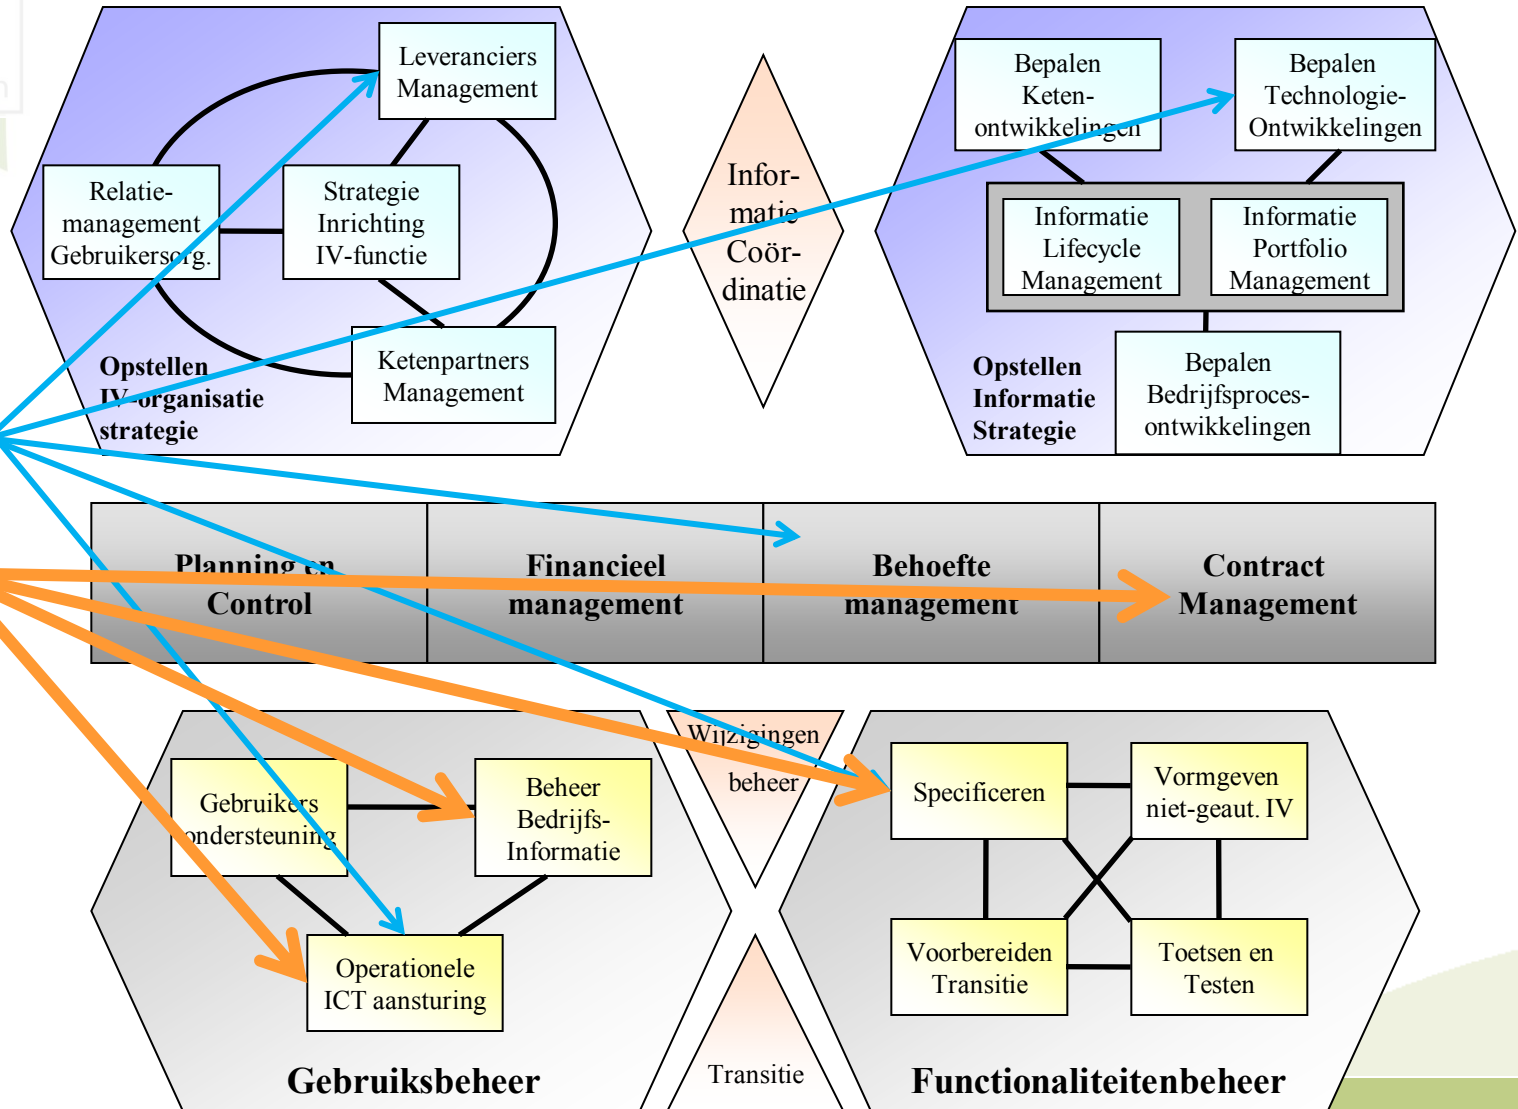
Leveranciers Management

Relatie-management Gebruikersorg.

Strategie Inrichting IV-functie

Ketenpartners Management

Opstellen IV-organisatie strategie

Infor-matie Coör-dinatie

Bepalen Keten-ontwikkelingen

Bepalen Technologie-Ontwikkelingen

Informatie Lifecycle Management

Informatie Portfolio Management

Bepalen Bedrijfsproces-ontwikkelingen

Opstellen Informatie Strategie

| Planning en Control | Financieel management | Behoefte management | Contract Management |
|---|---|---|---|

Gebruikers ondersteuning

Beheer Bedrijfs-Informatie

Operationele ICT aansturing

Gebruiksbeheer

Wijzigingen beheer

Transitie

Specificeren

Vormgeven niet-geaut. IV

Voorbereiden Transitie

Toetsen en Testen

Functionaliteitenbeheer